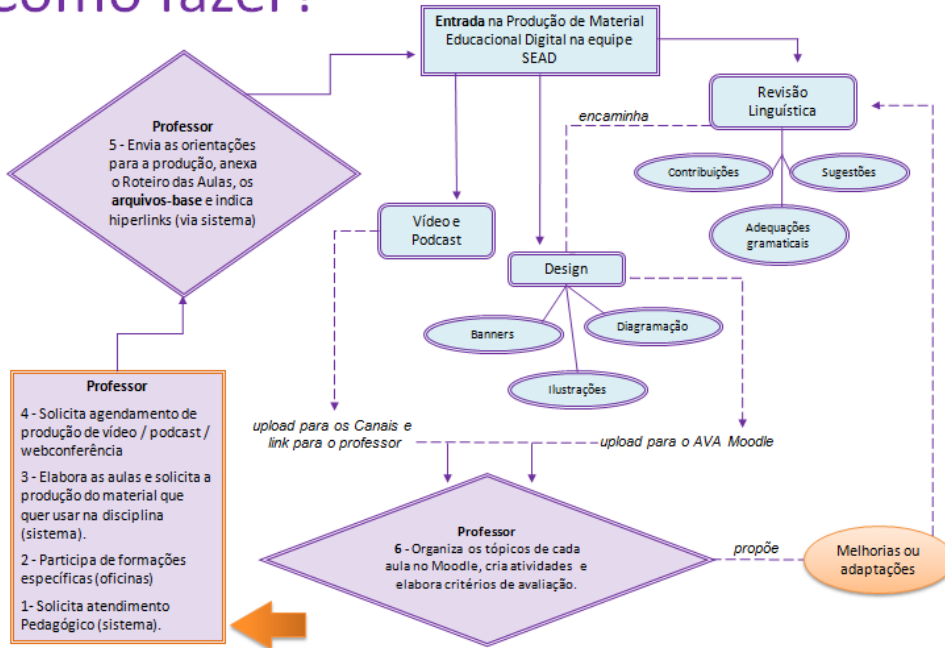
Como fazer?

Entrada na Produção de Material Educacional Digital na equipe SEAD

Professor
5 - Envia as orientações para a produção, anexa o Roteiro das Aulas, os arquivos-base e indica hiperlinks (via sistema)

Revisão Linguística

encaminha

Contribuições

Sugestões

Adequações gramaticais

Vídeo e Podcast

Design

Banners

Diagramação

Ilustrações

Professor
4 - Solicita agendamento de produção de vídeo / podcast / webconferência
3 - Elabora as aulas e solicita a produção do material que quer usar na disciplina (sistema).
2 - Participa de formações específicas (oficinas)
1- Solicita atendimento Pedagógico (sistema).

upload para os Canais e link para o professor

upload para o AVA Moodle

Professor
6 - Organiza os tópicos de cada aula no Moodle, cria atividades e elabora critérios de avaliação.

propõe

Melhorias ou adaptações